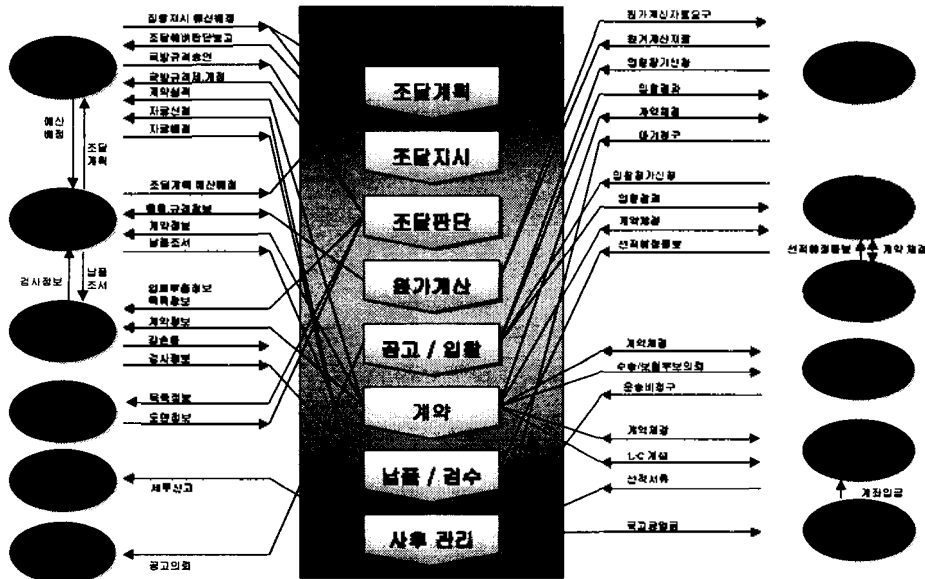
조달계획
조달지시
조달판단
원가계산
공고 / 입찰
계약
납품 / 검수
사후 관리

집행지시 예산배정
조달현황판단보고
국방규격승인
국방규격제개정
계약실적
자금신청
자금배정
조달계획 예산배정
품목 규격정보
계약정보
납품조서
입찰무응찰보
목록정보
계약정보
감손품
검사정보
목록정보
요연정보
세무신고
공고의뢰

예산배정
조달계획
검사정보
납품조서

원가계산자료요구
원가계산자료
입찰참가신청
입찰결과
계약체결
대가청구
입찰참가신청
입찰결과
계약체결
선적비정보
계약체결
수송/보험부보의뢰
운송비청구
계약체결
L/C 개설
선적서류
국고금입금

선적예정통보
계약 체결
계좌입금